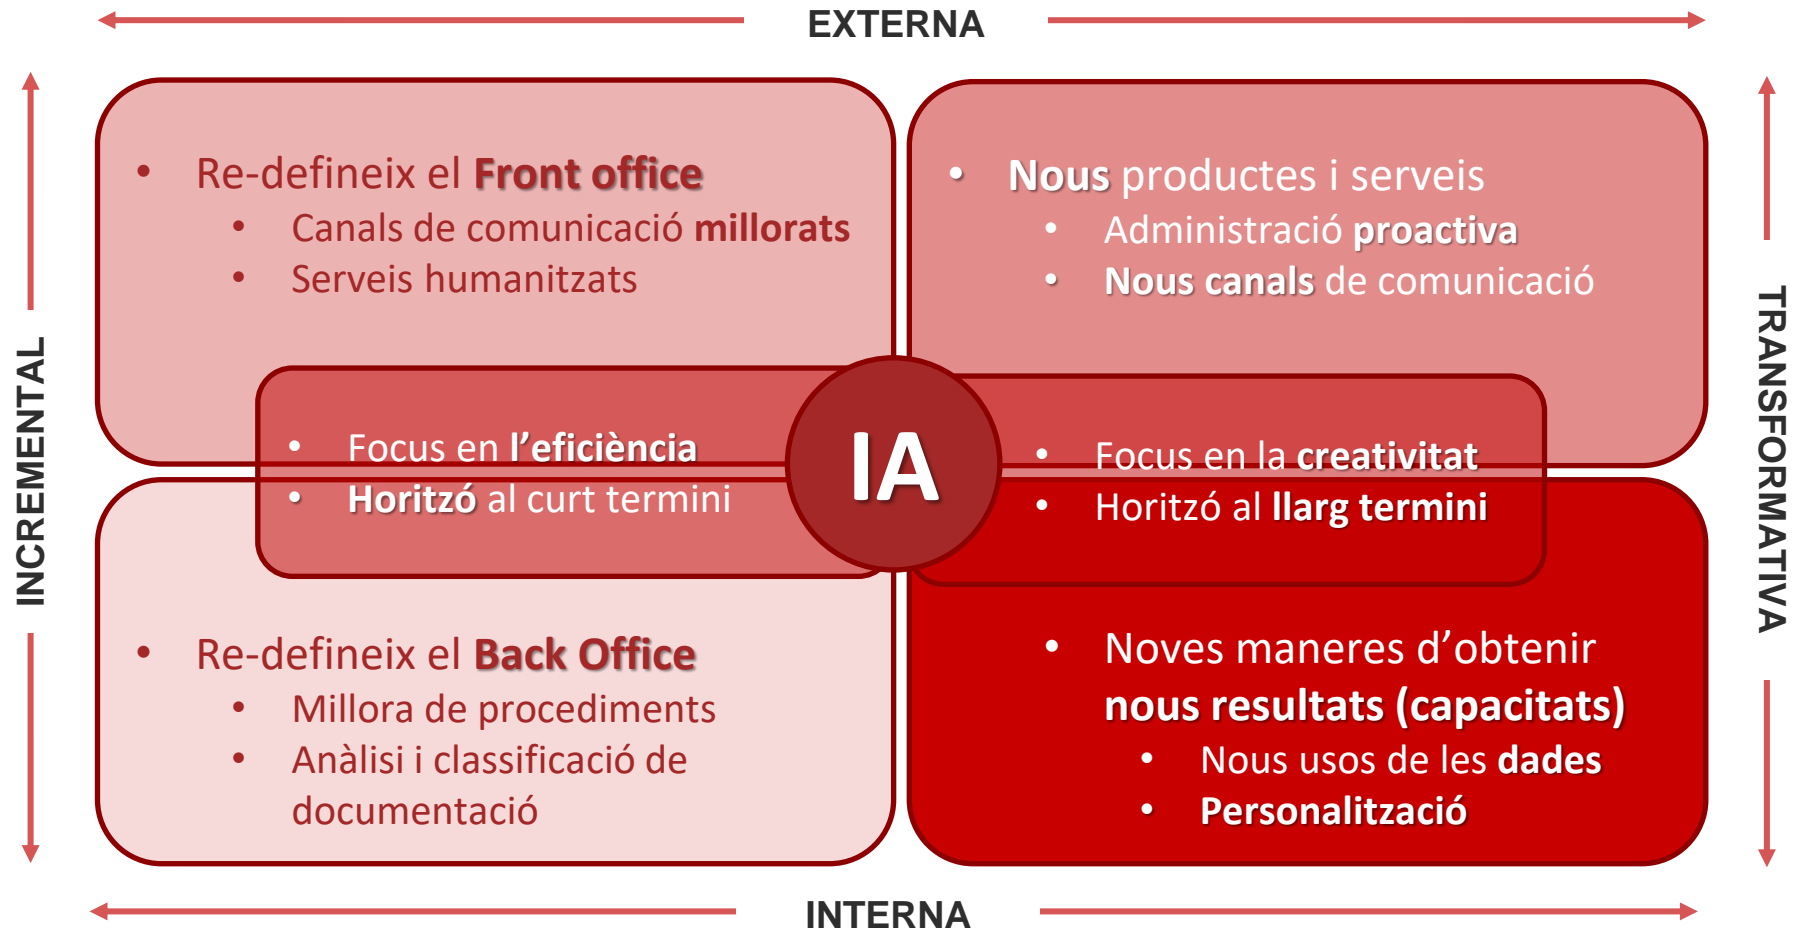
EXTERNA

INCREMENTAL

- Re-defineix el **Front office**
  - Canals de comunicació **millorats**
  - Serveis humanitzats

- **Nous** productes i serveis
  - Administració **proactiva**
  - **Nous canals** de comunicació

TRANSFORMATIVA

- Focus en **l'eficiència**
- **Horitzó** al curt termini

IA

- Focus en la **creativitat**
- Horitzó al **llarg termini**

- Re-defineix el **Back Office**
  - Millora de procediments
  - Anàlisi i classificació de documentació

- Noves maneres d'obtenir **nous resultats (capacitats)**
  - Nous usos de les **dades**
  - **Personalització**

INTERNA